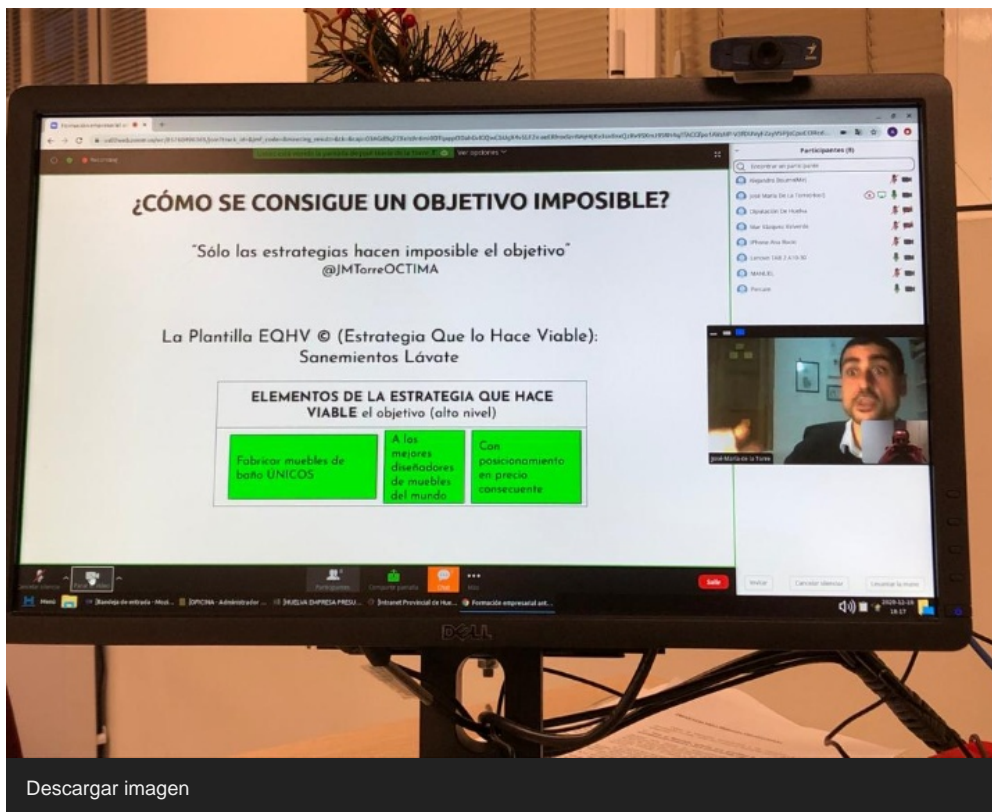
¿CÓMO SE CONSIGUE UN OBJETIVO IMPOSIBLE?

"Sólo las estrategias hacen imposible el objetivo"
@JMTorreOCTIMA

La Plantilla EQHV © (Estrategia Que lo Hace Viable):
Sanemientos Lávate

ELEMENTOS DE LA ESTRATEGIA QUE HACE VIABLE el objetivo (alto nivel)

Fabricar muebles de baño ÚNICOS

A los mejores diseñadores de muebles del mundo

Con posicionamiento en precio consecuente

Participantes (9)

Encontrar un participante

Alejandra

José María De La Torre

Diputación De Huelva

Mar Vázquez

iPhone Ana

MANUEL

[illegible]

José María de la Torre

Invitar

Cancelar silenciar

Levantar la mano

Ver opciones

Participantes

Compartir pantalla

Chat

Más

Salir

Bandeja de entrada

OFICINA - Administrador

HUELVA EMPRESA PRESU...

Intranet Provincial de Hue...

Formación empresarial ant...

DELL

Descargar imagen